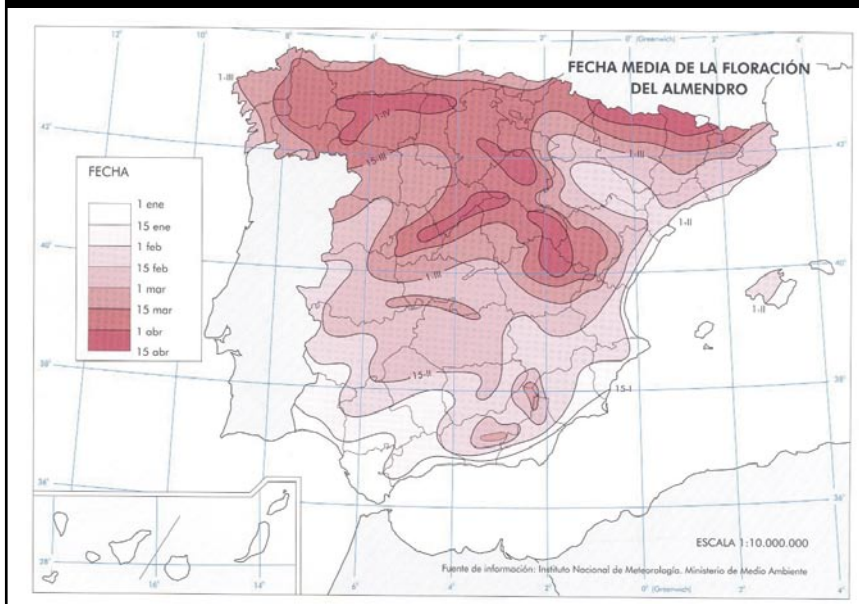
FECHA MEDIA DE LA FLORACIÓN DEL ALMENDRO

FECHA
1 ene
15 ene
1 feb
15 feb
1 mar
15 mar
1 abr
15 abr

12°
10°
8°
6°
4°
2°
0° (Greenwich)
2°
4°
42°
40°
38°
36°
28°
16°
14°

1-III
1-IV
15-III
1-III
1-II
1-III
1-II
15-II
15-I

ESCALA 1:10.000.000

Fuente de información: Instituto Nacional de Meteorología. Ministerio de Medio Ambiente

0° (Greenwich)